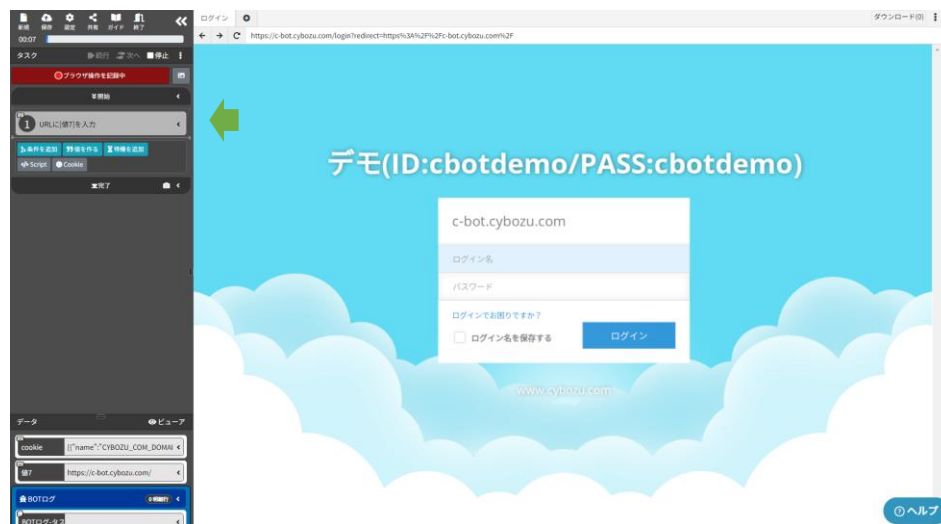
新規 保存 設定 共有 ガイド 終了

00:07

タスク

実行 次へ 停止

ブラウザ操作を記録中

開始

URLに[値7]を入力

条件を追加 値を作る 待機を追加

Script Cookie

完了

データ

ビューア

cookie [{"name":"CYBOZU_COM_DOMAI

値7 https://c-bot.cybozu.com/

BOTログ

BOTログ-タス

ログイン

ダウンロード(0)

https://c-bot.cybozu.com/login?redirect=https%3A%2F%2Fc-bot.cybozu.com%2F

デモ(ID:cbotdemo/PASS:cbotdemo)

c-bot.cybozu.com

ログイン名

パスワード

ログインでお困りですか?

ログイン名を保存する

ログイン

www.cybozu.com

ヘルプ